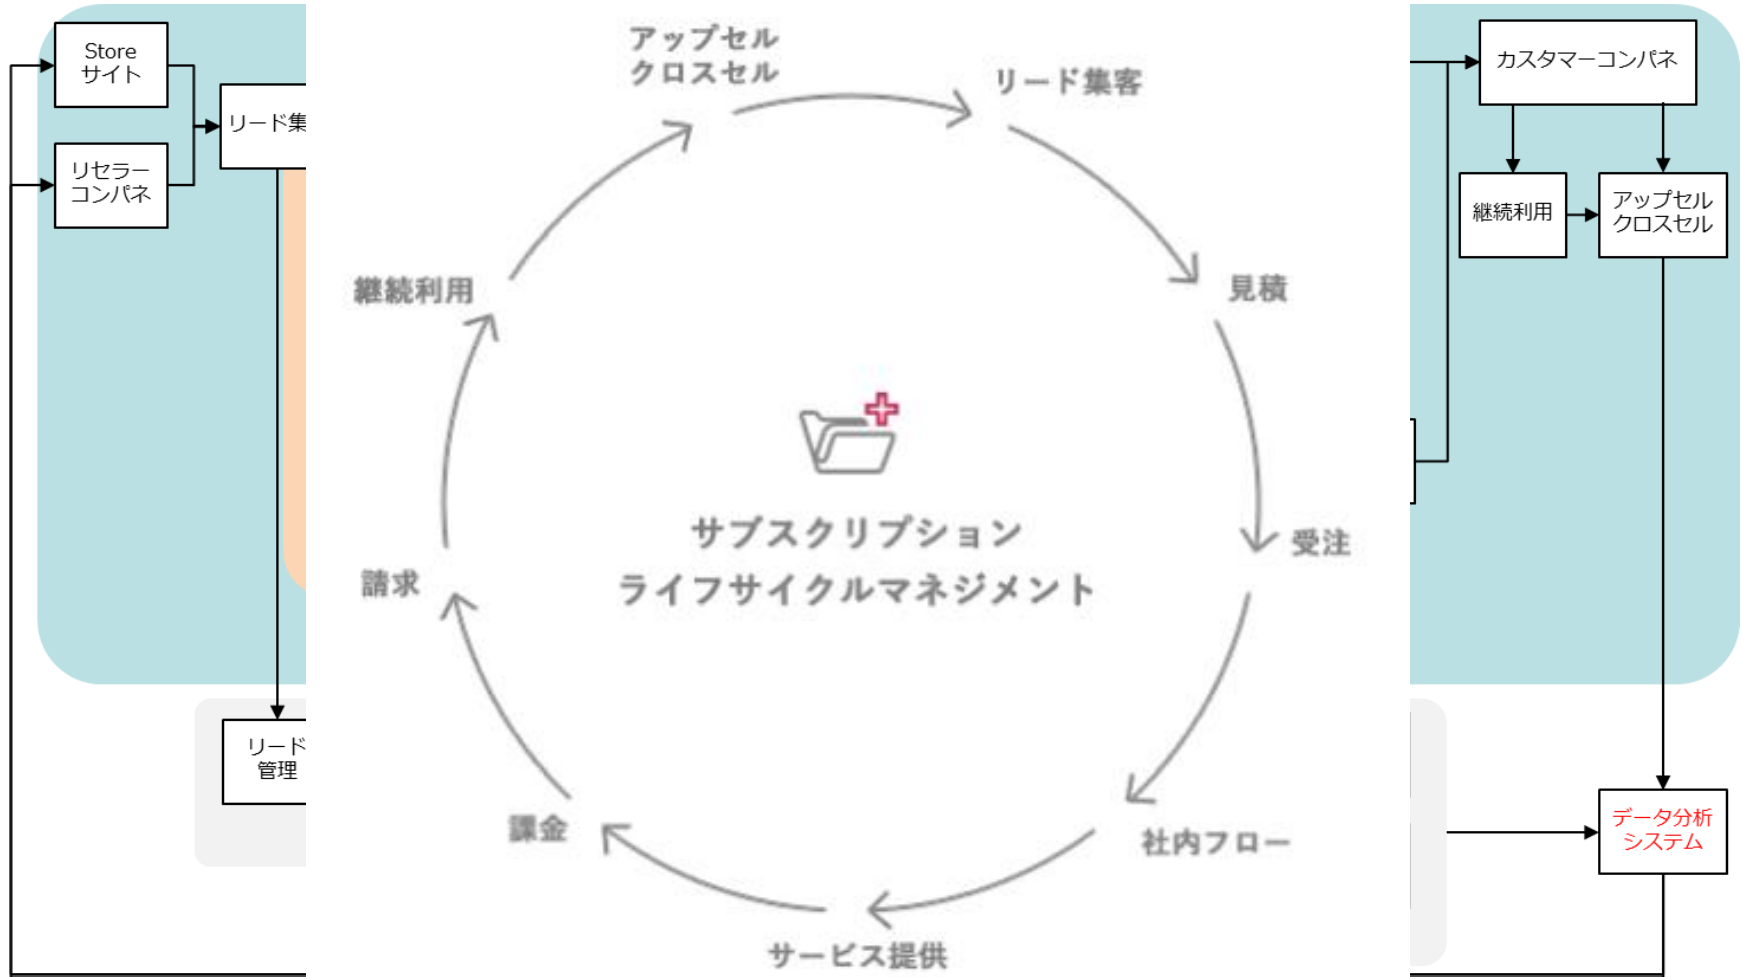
Store サイト

リセラー コンパネ

リード集

リード 管理

アップセル クロスセル

リード集客

見積

受注

社内フロー

サービス提供

課金

請求

継続利用

サブスクリプション ライフサイクルマネジメント

カスタマーコンパネ

継続利用

アップセル クロスセル

データ分析 システム